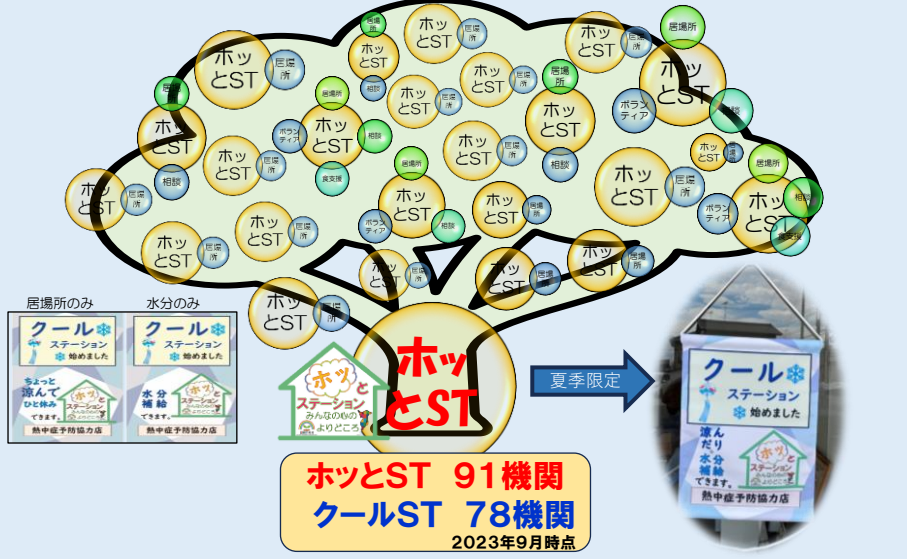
ホッとST 居場所 ホッとST 居場所 ホッとST 居場所 ホッとST 居場所 ホッとST 居場所 ホッとST 居場所 ホッとST 居場所 ホッとST 居場所 ホッとST 居場所 ホッとST 居場所 ホッとST 居場所 ホッとST 居場所 ホッとST 居場所 ホッとST 居場所 ホッとST 居場所 ホッとST 居場所

相談 相談 相談 相談 相談 相談 居場所 居場所 居場所 居場所 居場所 ボランティア ボランティア ボランティア ボランティア 食支援 食支援

居場所のみ 水分のみ

クール ステーション 始めました ちょっと涼んでひと休みできます。 熱中症予防協力店

クール ステーション 始めました 水分補給できます。 熱中症予防協力店

ホッと ステーション みんなのためのよりどころ

ホッとST

夏季限定

クール ステーション 始めました 涼んだり水分補給できます。 ホッと ステーション 熱中症予防協力店

ホッとST 91機関
クールST 78機関
2023年9月時点